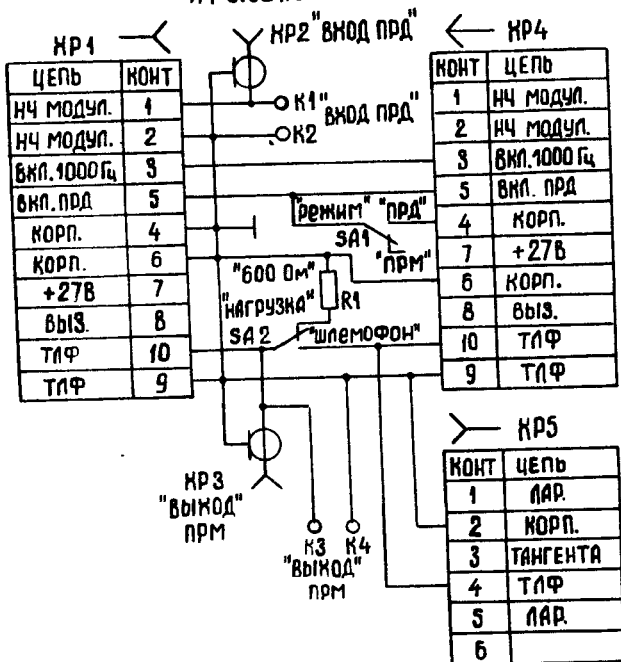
ХР1

| ЦЕПЬ | КОНТ |
|---|---|
| НЧ МОДУЛ. | 1 |
| НЧ МОДУЛ. | 2 |
| ВКЛ.1000 Гц | 3 |
| ВКЛ.ПРД | 5 |
| КОРП. | 4 |
| КОРП. | 6 |
| +27В | 7 |
| ВЫЗ. | 8 |
| ТЛФ | 10 |
| ТЛФ | 9 |

ХР2 "ВХОД ПРД"

К1 "ВХОД ПРД"
К2

ХР4

| КОНТ | ЦЕПЬ |
|---|---|
| 1 | НЧ МОДУЛ. |
| 2 | НЧ МОДУЛ. |
| 3 | ВКЛ.1000 Гц |
| 5 | ВКЛ. ПРД |
| 4 | КОРП. |
| 7 | +27В |
| 6 | КОРП. |
| 8 | ВЫЗ. |
| 10 | ТЛФ |
| 9 | ТЛФ |

"РЕЖИМ" "ПРД"
SA1
"ПРМ"

"600 Ом"
"НАГРУЗКА" R1
SA2 "ШЛЕМОФОН"

ХР3
"ВЫХОД"
ПРМ

К3 К4
"ВЫХОД"
ПРМ

ХР5

| КОНТ | ЦЕПЬ |
|---|---|
| 1 | ЛАР. |
| 2 | КОРП. |
| 3 | ТАНГЕНТА |
| 4 | ТЛФ |
| 5 | ЛАР. |
| 6 | |